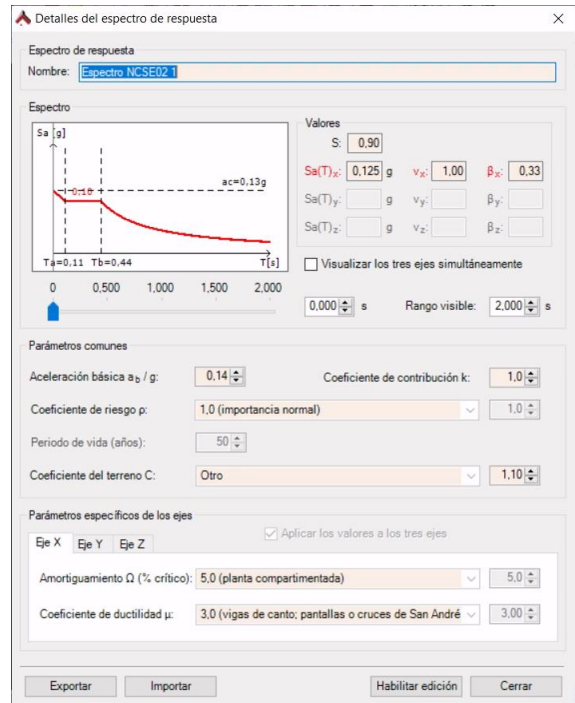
Detalles del espectro de respuesta

Espectro de respuesta

Nombre: Espectro NCSE02 1

Espectro

Sa [g]

0,10

ac=0,13g

Ta=0,11 Tb=0,44

T[s]

0 0,500 1,000 1,500 2,000

Valores

S: 0,90

$Sa(T)_x$: 0,125 g $v_x$: 1,00 $\beta_x$: 0,33

$Sa(T)_y$: g $v_y$: $\beta_y$:

$Sa(T)_z$: g $v_z$: $\beta_z$:

Visualizar los tres ejes simultáneamente

0,000 s Rango visible: 2,000 s

Parámetros comunes

Aceleración básica $a_b$ / g: 0,14

Coeficiente de contribución k: 1,0

Coeficiente de riesgo ρ: 1,0 (importancia normal) 1,0

Periodo de vida (años): 50

Coeficiente del terreno C: Otro 1,10

Parámetros específicos de los ejes

Aplicar los valores a los tres ejes

Eje X Eje Y Eje Z

Amortiguamiento Ω (% crítico): 5,0 (planta compartimentada) 5,0

Coeficiente de ductilidad μ: 3,0 (vigas de canto; pantallas o cruces de San André 3,00

Exportar Importar Habilitar edición Cerrar